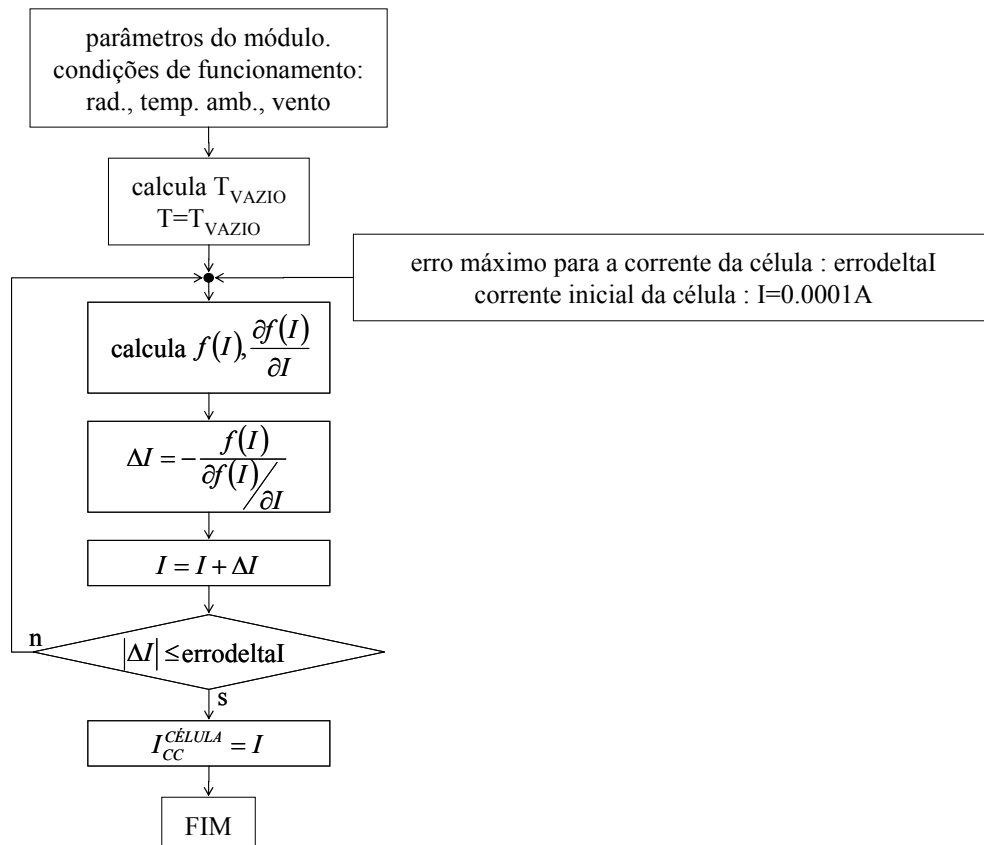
parâmetros do módulo. condições de funcionamento: rad., temp. amb., vento

calcula $T_{VAZIO}$
$T=T_{VAZIO}$

erro máximo para a corrente da célula : errodeltaI
corrente inicial da célula : I=0.0001A

calcula $f(I), \frac{\partial f(I)}{\partial I}$

$\Delta I = -\frac{f(I)}{\partial f(I)/\partial I}$

$I = I + \Delta I$

n

$|\Delta I| \leq$ errodeltaI

s

$I_{CC}^{CÉLULA} = I$

FIM